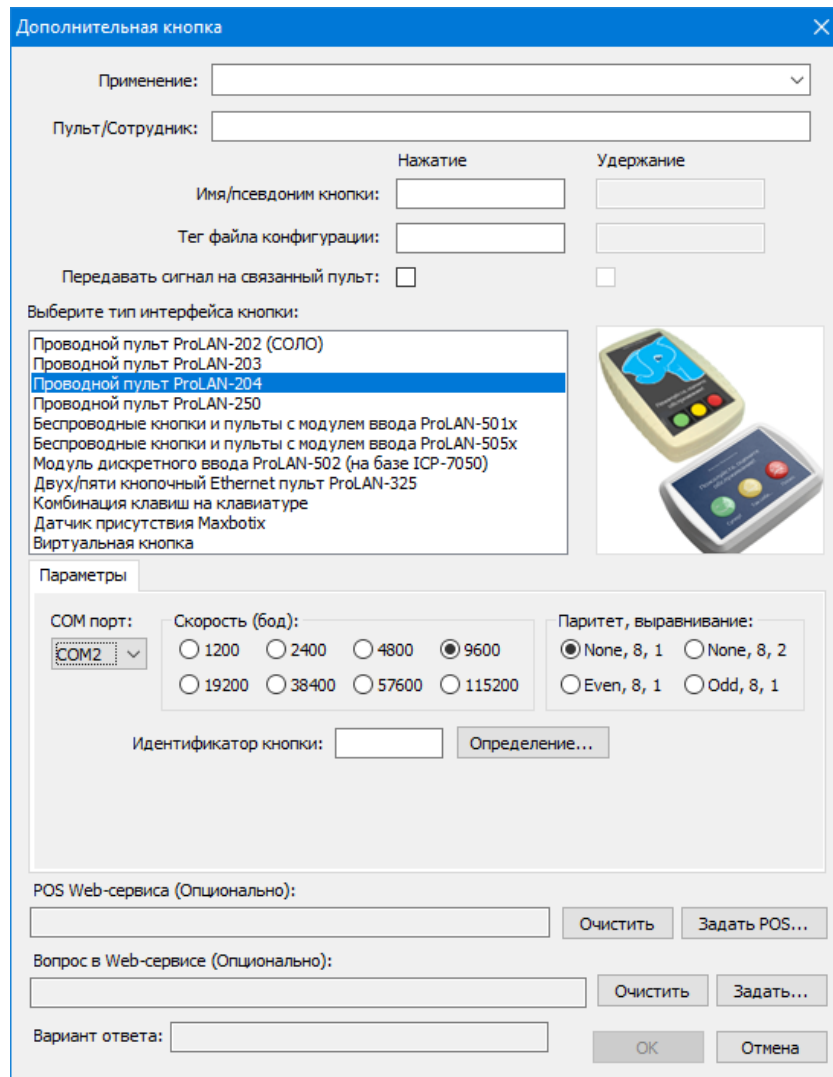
Дополнительная кнопка

Применение:

Пульт/Сотрудник:

Нажатие

Удержание

Имя/псевдоним кнопки:

Тег файла конфигурации:

Передавать сигнал на связанный пульт:

Выберите тип интерфейса кнопки:

Проводной пульт ProLAN-202 (СОЛО)
Проводной пульт ProLAN-203
Проводной пульт ProLAN-204
Проводной пульт ProLAN-250
Беспроводные кнопки и пульты с модулем ввода ProLAN-501x
Беспроводные кнопки и пульты с модулем ввода ProLAN-505x
Модуль дискретного ввода ProLAN-502 (на базе ICP-7050)
Двух/пяти кнопочный Ethernet пульт ProLAN-325
Комбинация клавиш на клавиатуре
Датчик присутствия Maxbotix
Виртуальная кнопка

Параметры

COM порт:
COM2

Скорость (бод):
1200
2400
4800
9600
19200
38400
57600
115200

Паритет, выравнивание:
None, 8, 1
None, 8, 2
Even, 8, 1
Odd, 8, 1

Идентификатор кнопки:
Определение...

POS Web-сервиса (Опционально):
Очистить
Задать POS...

Вопрос в Web-сервисе (Опционально):
Очистить
Задать...

Вариант ответа:
OK
Отмена